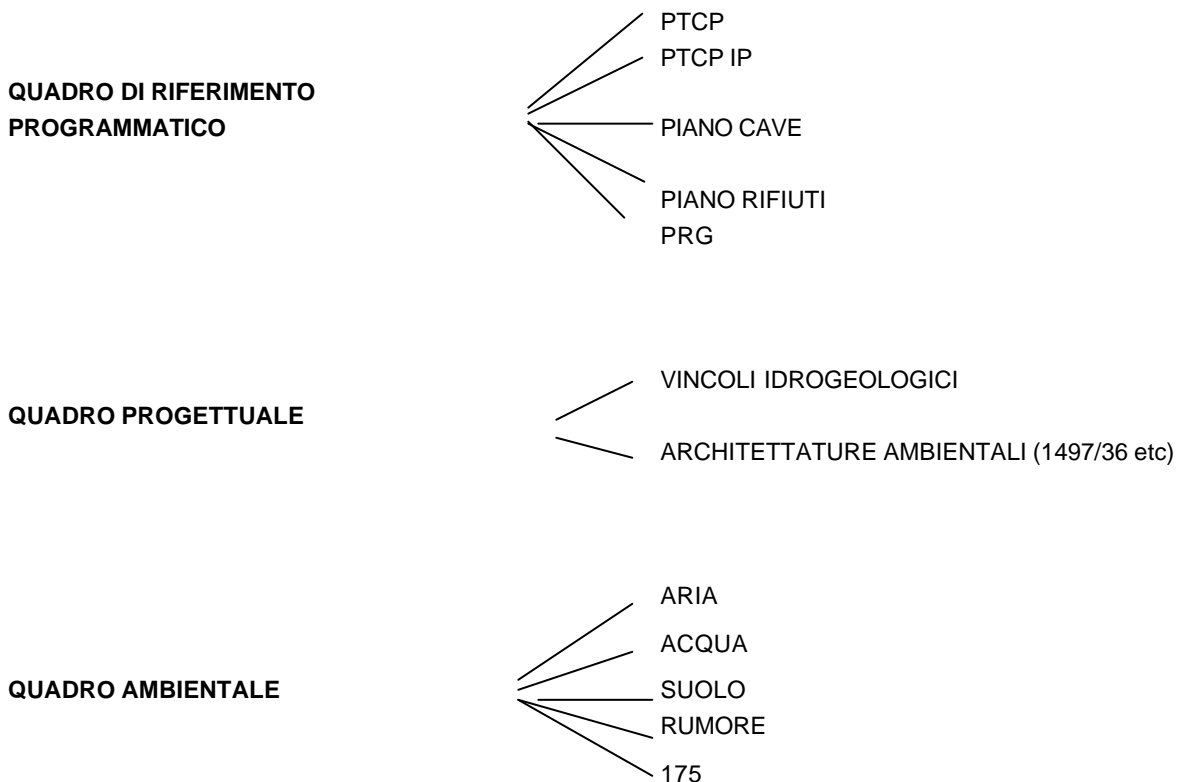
QUADRO DI RIFERIMENTO PROGRAMMATICO

PTCP
PTCP IP
PIANO CAVE
PIANO RIFIUTI
PRG

QUADRO PROGETTUALE

VINCOLI IDROGEOLOGICI
ARCHITETTATURE AMBIENTALI (1497/36 etc)

QUADRO AMBIENTALE

ARIA
ACQUA
SUOLO
RUMORE
175